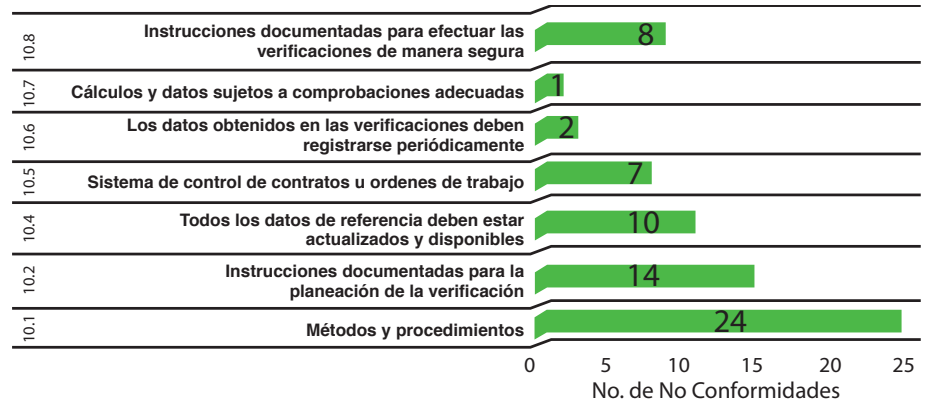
10.8 Instrucciones documentadas para efectuar las verificaciones de manera segura 8

10.7 Cálculos y datos sujetos a comprobaciones adecuadas 1

10.6 Los datos obtenidos en las verificaciones deben registrarse periódicamente 2

10.5 Sistema de control de contratos u ordenes de trabajo 7

10.4 Todos los datos de referencia deben estar actualizados y disponibles 10

10.2 Instrucciones documentadas para la planeación de la verificación 14

10.1 Métodos y procedimientos 24

0 5 10 15 20 25

No. de No Conformidades